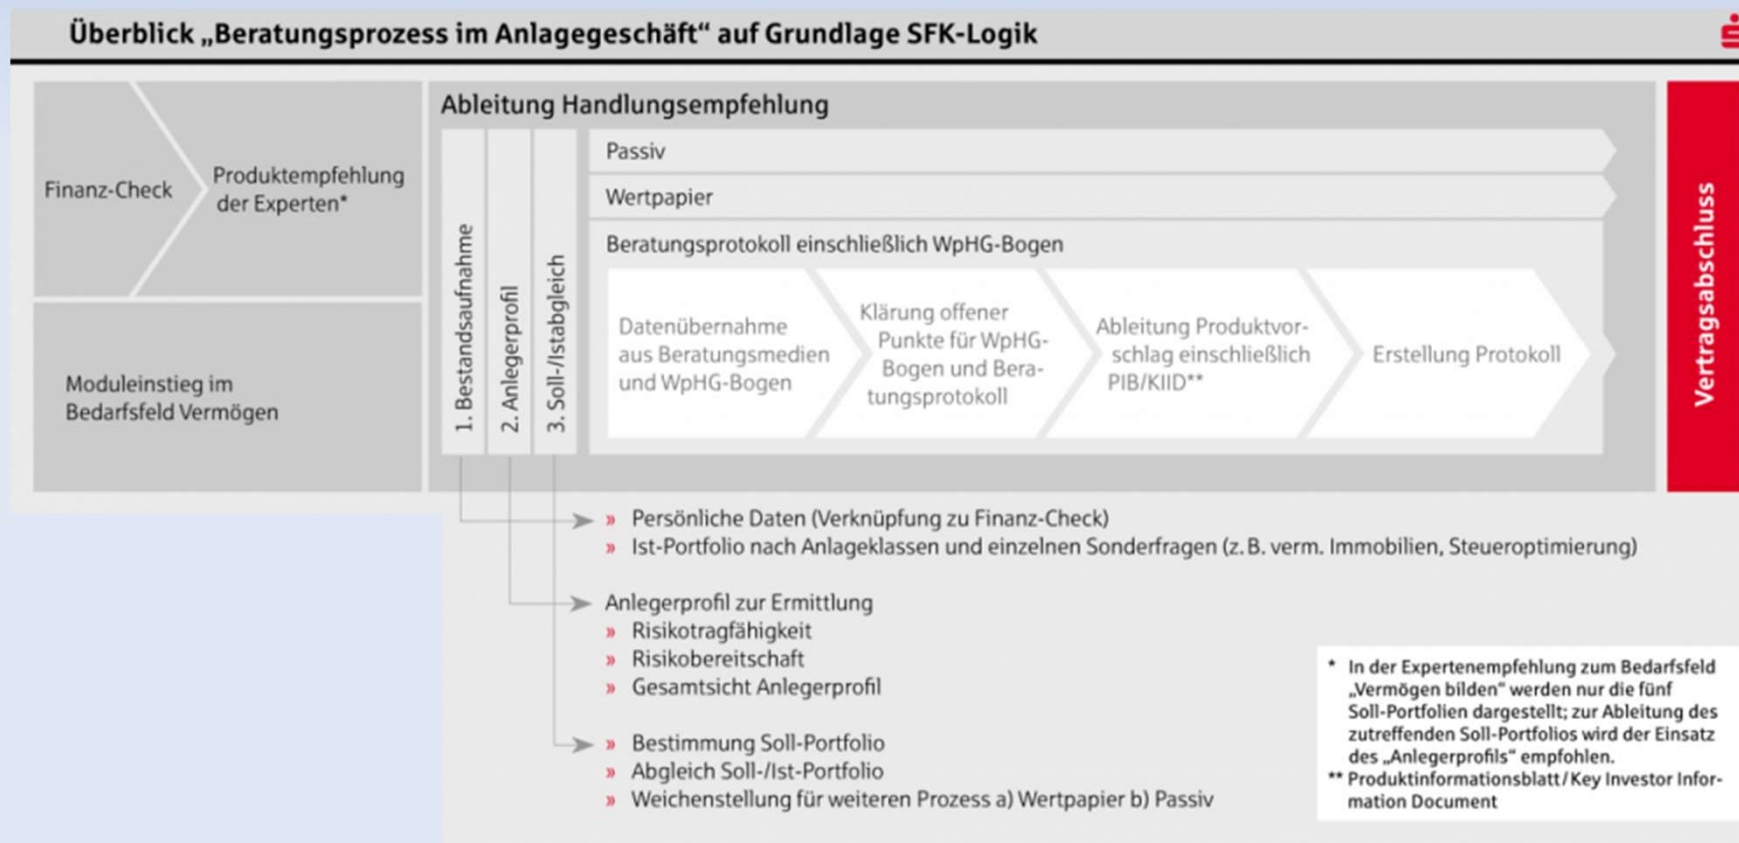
Überblick „Beratungsprozess im Anlagegeschäft" auf Grundlage SFK-Logik

Finanz-Check

Produktempfehlung der Experten*

Moduleinstieg im Bedarfsfeld Vermögen

Ableitung Handlungsempfehlung

1. Bestandsaufnahme

2. Anlegerprofil

3. Soll-/Istabgleich

Passiv

Wertpapier

Beratungsprotokoll einschließlich WpHG-Bogen

Datenübernahme aus Beratungsmedien und WpHG-Bogen

Klärung offener Punkte für WpHG-Bogen und Beratungsprotokoll

Ableitung Produktvorschlag einschließlich PIB/KIID**

Erstellung Protokoll

Vertragsabschluss

» Persönliche Daten (Verknüpfung zu Finanz-Check)
» Ist-Portfolio nach Anlageklassen und einzelnen Sonderfragen (z. B. verm. Immobilien, Steueroptimierung)

Anlegerprofil zur Ermittlung
» Risikotragfähigkeit
» Risikobereitschaft
» Gesamtsicht Anlegerprofil

» Bestimmung Soll-Portfolio
» Abgleich Soll-/Ist-Portfolio
» Weichenstellung für weiteren Prozess a) Wertpapier b) Passiv

* In der Expertenempfehlung zum Bedarfsfeld „Vermögen bilden" werden nur die fünf Soll-Portfolien dargestellt; zur Ableitung des zutreffenden Soll-Portfolios wird der Einsatz des „Anlegerprofils" empfohlen.
** Produktinformationsblatt / Key Investor Information Document